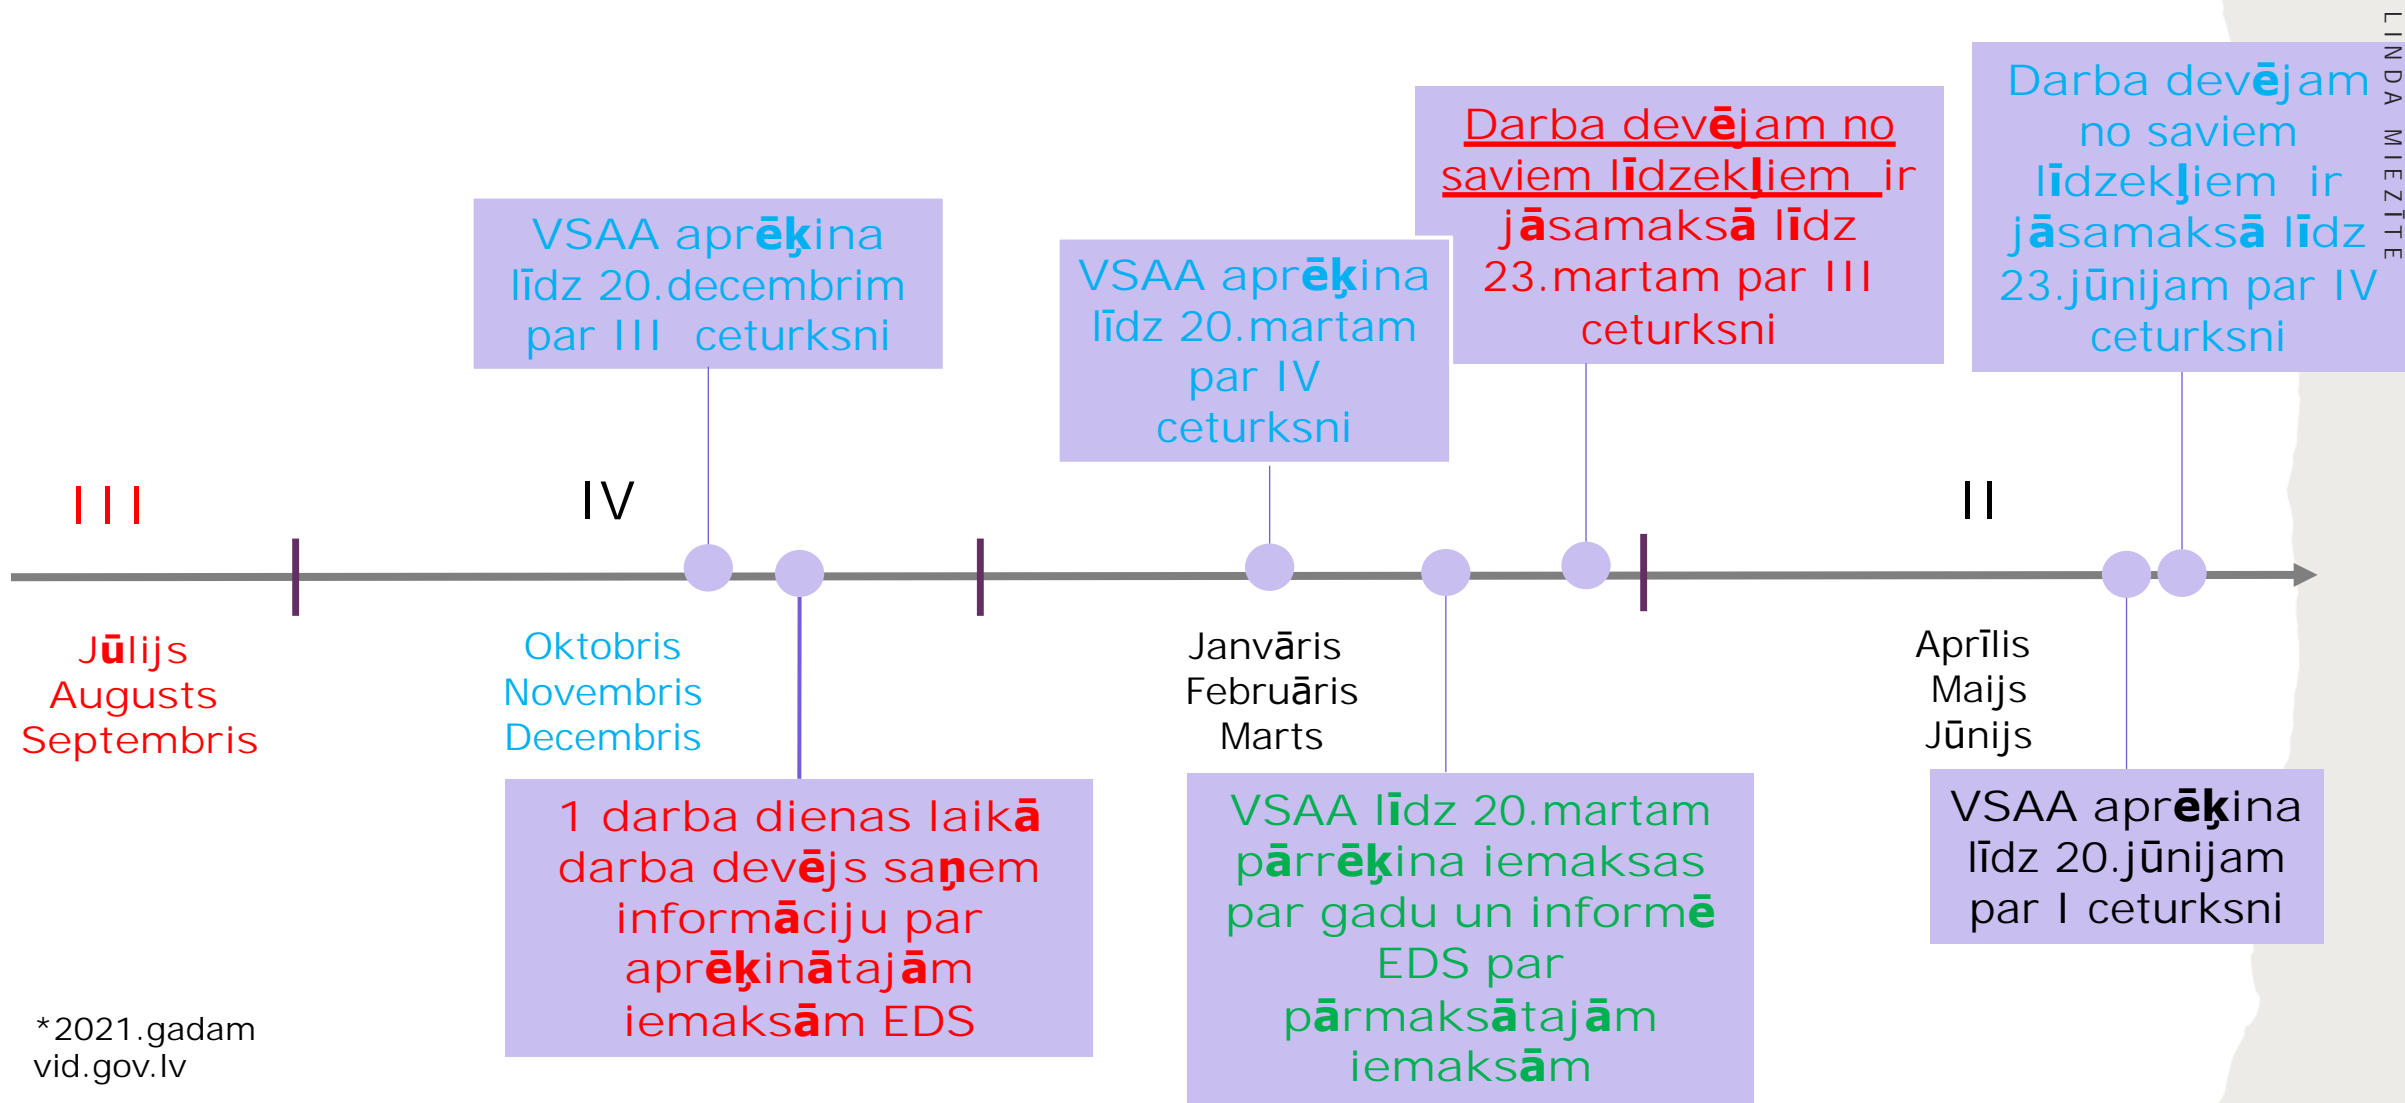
LINDA MIEZĪTE

VSAA aprēķina līdz 20.decembrim par III ceturksni

VSAA aprēķina līdz 20.martam par IV ceturksni

Darba devējam no saviem līdzekļiem ir jāsamaksā līdz 23.martam par III ceturksni

Darba devējam no saviem līdzekļiem ir jāsamaksā līdz 23.jūnijam par IV ceturksni

III

IV

II

Jūlijs
Augusts
Septembris

Oktobris
Novembris
Decembris

Janvāris
Februāris
Marts

Aprīlis
Maijs
Jūnijs

1 darba dienas laikā darba devējs saņem informāciju par aprēķinātajām iemaksām EDS

VSAA līdz 20.martam pārrēķina iemaksas par gadu un informē EDS par pārmaksātajām iemaksām

VSAA aprēķina līdz 20.jūnijam par I ceturksni

*2021.gadam
vid.gov.lv